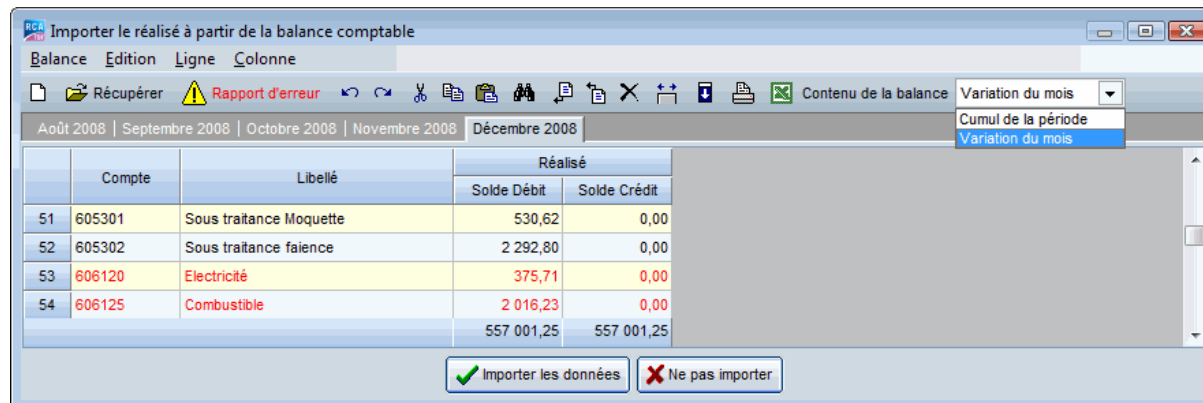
Importer le réalisé à partir de la balance comptable

Balance Edition Ligne Colonne

Récupérer Rapport d'erreur Contenu de la balance Variation du mois

Cumul de la période
Variation du mois

Août 2008 | Septembre 2008 | Octobre 2008 | Novembre 2008 | Décembre 2008

| | Compte | Libellé | Réalisé Solde Débit | Réalisé Solde Crédit |
|---|---|---|---|---|
| 51 | 605301 | Sous traitance Moquette | 530,62 | 0,00 |
| 52 | 605302 | Sous traitance faience | 2 292,80 | 0,00 |
| 53 | 606120 | Electricité | 375,71 | 0,00 |
| 54 | 606125 | Combustible | 2 016,23 | 0,00 |
| | | | 557 001,25 | 557 001,25 |

Importer les données
Ne pas importer